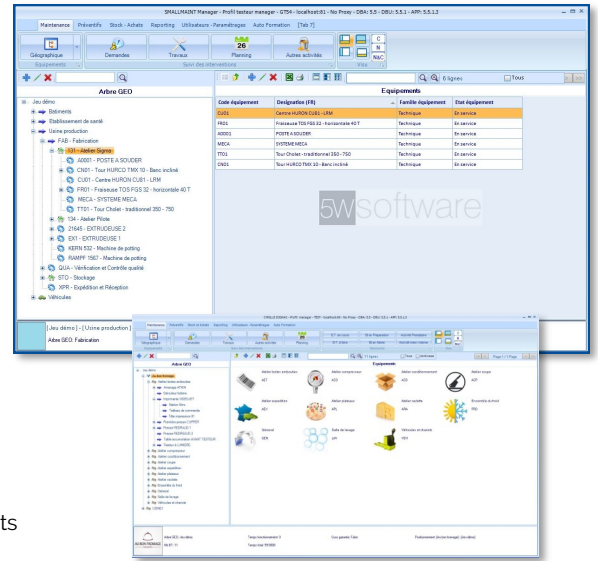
SMALLMAINT Manager - Profil testeur manager - GT54 - localhost:81 - No Proxy - DBA: 5.5 - DBU: 5.5.1 - APP: 5.5.1.2

Maintenance Préventifs Stock - Achats Reporting Utilisateurs - Paramétrages Auto Formation [Tab 7]

Géographique Demandes Travaux 26 Planning Autres activités

Equipements Suivi des interventions Vues

C N W&C

Arbre GEO

Jeu démo
Batiments
Etablissement de santé
Usine production
FAB - Fabrication
A31 - Atelier Sigma
A0001 - POSTE A SOUDER
CN01 - Tour HURCO TMX 10 - Banc incliné
CU01 - Centre HURON CU01 - LRM
FR01 - Fraiseuse TOS FGS 32 - horizontale 40 T
MECA - SYSTEME MECA
TT01 - Tour Cholet - traditionnel 350 - 750
134 - Atelier Pilote
21645 - EXTRUDEUSE 2
EX1 - EXTRUDEUSE 1
KERN 532 - Machine de potting
RAMPF 1567 - Machine de potting
QUA - Vérification et Contrôle qualité
STO - Stockage
XPR - Expédition et Réception
Véhicules

6 lignes Tous

Equipements

| Code équipement | Designation (FR) | Famille équipement | Etat équipement |
|---|---|---|---|
| CU01 | Centre HURON CU01 - LRM | Technique | En service |
| FR01 | Fraiseuse TOS FGS 32 - horizontale 40 T | Technique | En service |
| A0001 | POSTE A SOUDER | Technique | En service |
| MECA | SYSTEME MECA | Technique | En service |
| TT01 | Tour Cholet - traditionnel 350 - 750 | Technique | En service |
| CN01 | Tour HURCO TMX 10 - Banc incliné | Technique | En service |

5Wsoftware

[Jeu démo] - [Usine production]
Arbre GEO: Fabrication

Arbre GEO

Equipements

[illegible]

ts